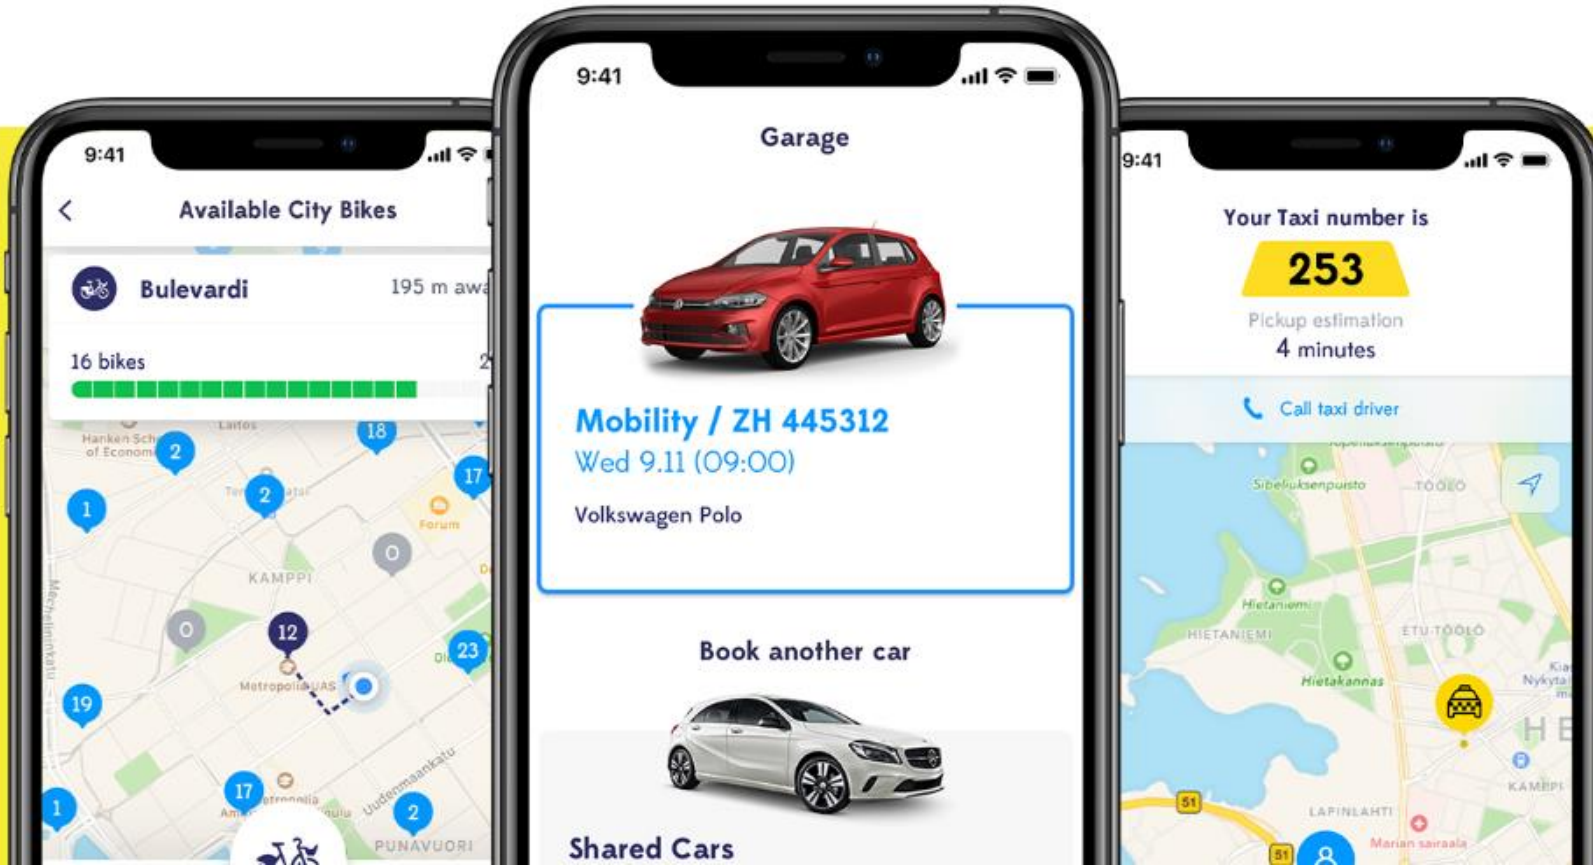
9:41

Available City Bikes

Bulevardi

195 m awa

16 bikes

2

Hanken Sch of Econom

Laitos

18

2

17

1

2

Forum

0

KAMPPI

0

12

23

19

Metropolia UAS

1

17

2

PUNAVUORI

Uudenmaankatu

9:41

Garage

Mobility / ZH 445312

Wed 9.11 (09:00)

Volkswagen Polo

Book another car

Shared Cars

9:41

Your Taxi number is

253

Pickup estimation

4 minutes

Call taxi driver

Sibeliuksenpuisto

TÖÖLÖ

Hietaniemi

HIETANIEMI

ETU-TÖÖLÖ

Hietakannas

Kia

Nykyta

HE

KAMPPI

51

LAPINLAHTI

Marian sairaala

51